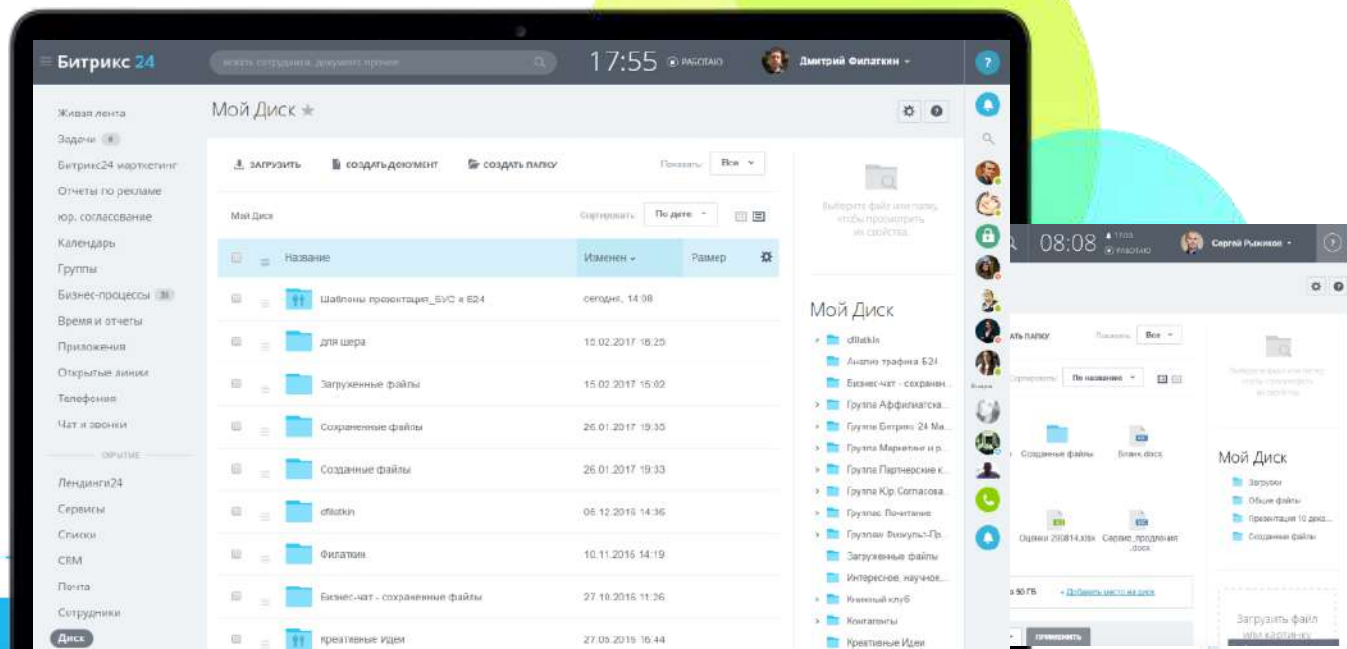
Битрикс 24

искать сотрудника, документ, прочее

17:55 РАБОТАЮ

Дмитрий Филаткин

Живая лента
Задачи 4
Битрикс24 маркетинг
Отчеты по рекламе
юр. согласование
Календарь
Группы
Бизнес-процессы 31
Время и отчеты
Приложения
Открытые линии
Телефония
Чат и звонки

СКРЫТЫЕ

Лендинги24
Сервисы
Списки
CRM
Почта
Сотрудники
Диск

Мой Диск

ЗАГРУЗИТЬ
СОЗДАТЬ ДОКУМЕНТ
СОЗДАТЬ ПАПКУ

Показать: Все

Мой Диск

Сортировать: По дате

| | | Название | Изменен | Размер |
|---|---|---|---|---|
| | | Шаблоны презентаций_БУС и Б24 | сегодня, 14:08 | |
| | | для шера | 15.02.2017 18:25 | |
| | | Загруженные файлы | 15.02.2017 15:02 | |
| | | Сохраненные файлы | 26.01.2017 19:35 | |
| | | Созданные файлы | 26.01.2017 19:33 | |
| | | dfilatkin | 06.12.2016 14:36 | |
| | | Филаткин | 10.11.2016 14:19 | |
| | | Бизнес-чат - сохраненные файлы | 27.10.2016 11:26 | |
| | | Креативные Идеи | 27.05.2016 16:44 | |

Выберите файл или папку, чтобы просмотреть их свойства

Мой Диск

dfilatkin
Анализ трафика Б24
Бизнес-чат - сохранен
Группа Аффилиатска
Группа Битрикс 24 Ма
Группа Маркетинг и р
Группа Партнерские к
Группа Юр Согласова
Группа: Почитание
Группа Визуал-Пр
Загруженные файлы
Интересное, научное
Книжный клуб
Контагенты
Креативные Идеи

08:08 РАБОТАЮ

Сергей Рыжиков

АТЬ ПАПКУ

Показать: Все

Сортировать: По названию

Созданные файлы
Бланк.docx
Оценки 290814.xlsx
Сервис_продления .docx

Мой Диск

Загрузки
Общие файлы
Презентация 10 декабря
Созданные файлы

в 50 ГБ
+ Добавить место на диск

ПРИМЕНИТЬ

Загрузить файл
или картинку